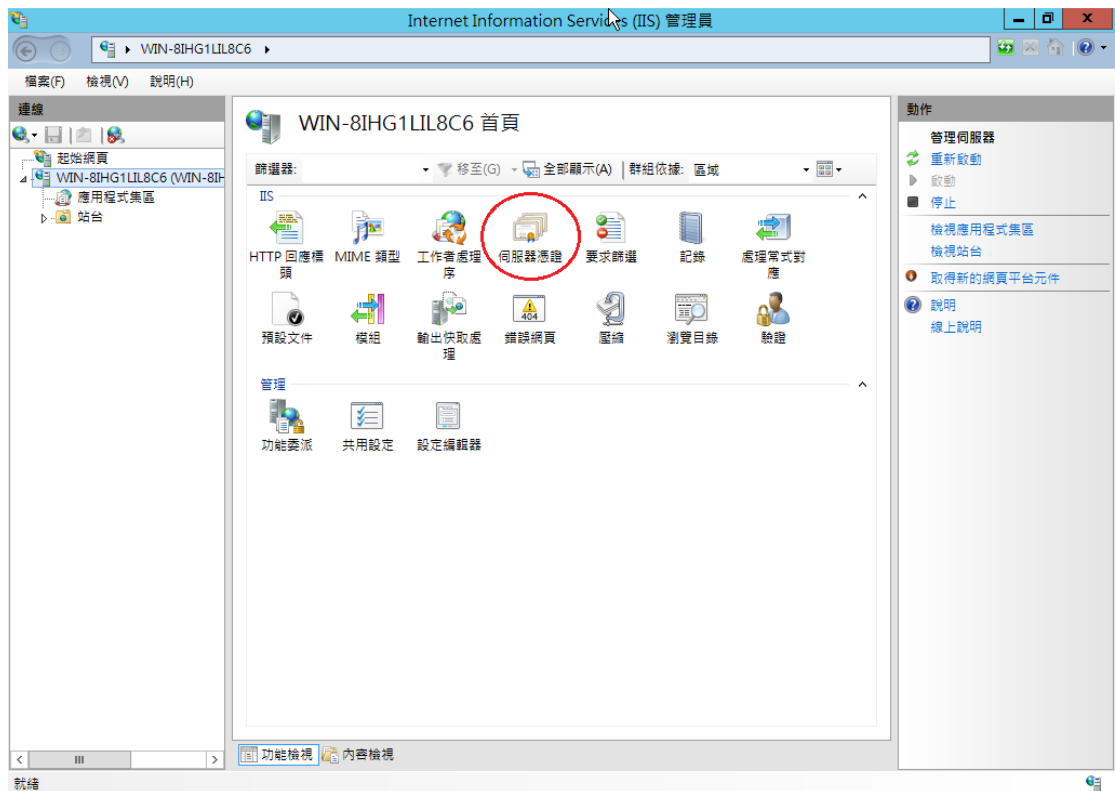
Internet Information Services (IIS) 管理員

WIN-8IHG1LIL8C6 ▸

檔案(F) 檢視(V) 說明(H)

連線

起始網頁
WIN-8IHG1LIL8C6 (WIN-8IH
應用程式集區
站台

WIN-8IHG1LIL8C6 首頁

篩選器: 移至(G) 全部顯示(A) 群組依據: 區域

IIS

HTTP 回應標頭
MIME 類型
工作者處理序
伺服器憑證
要求篩選
記錄
處理常式對應
預設文件
模組
輸出快取處理
錯誤網頁
壓縮
瀏覽目錄
驗證

404

管理

功能委派
共用設定
設定編輯器

功能檢視 內容檢視

動作

管理伺服器
重新啟動
啟動
停止
檢視應用程式集區
檢視站台
取得新的網頁平台元件
說明
線上說明

就緒